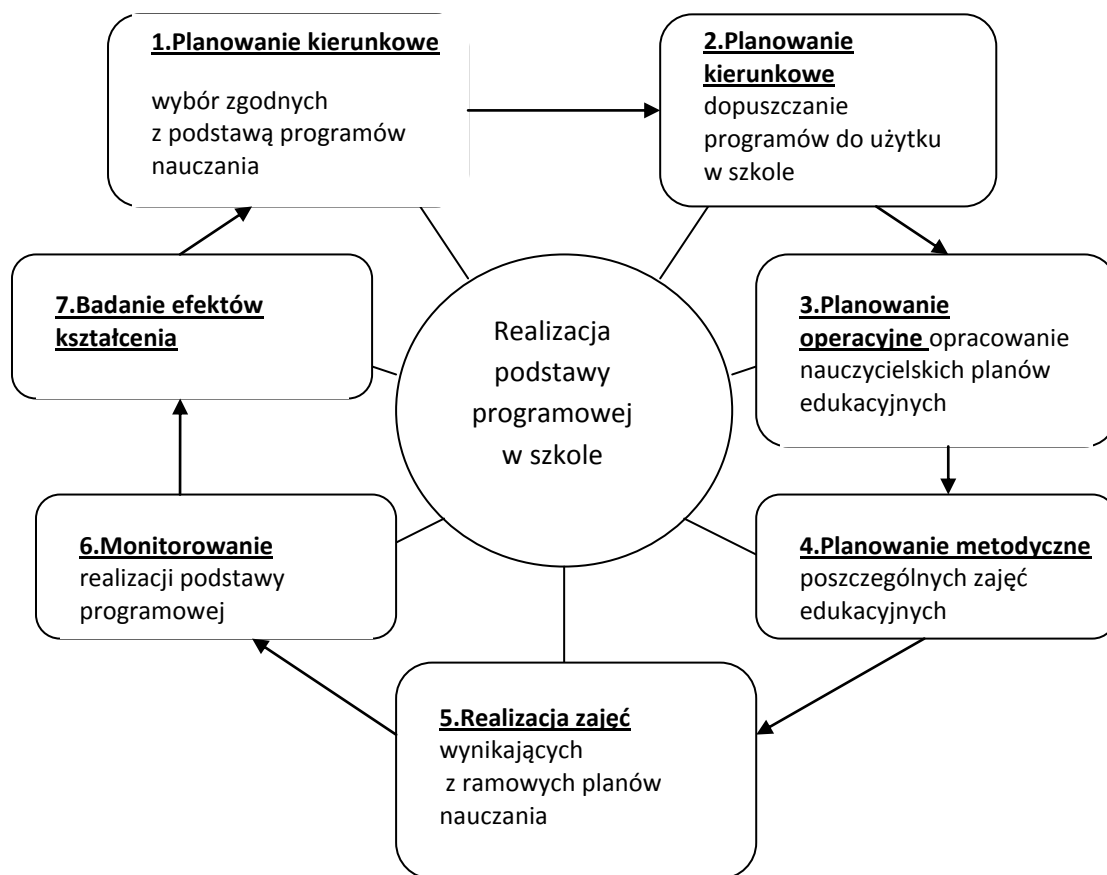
1.Planowanie kierunkowe

wybór zgodnych z podstawą programów nauczania

2.Planowanie kierunkowe
dopuszczanie programów do użytku w szkole

Realizacja podstawy programowej w szkole

3.Planowanie operacyjne opracowanie nauczycielskich planów edukacyjnych

4.Planowanie metodyczne
poszczególnych zajęć edukacyjnych

5.Realizacja zajęć
wynikających z ramowych planów nauczania

6.Monitorowanie
realizacji podstawy programowej

7.Badanie efektów kształcenia